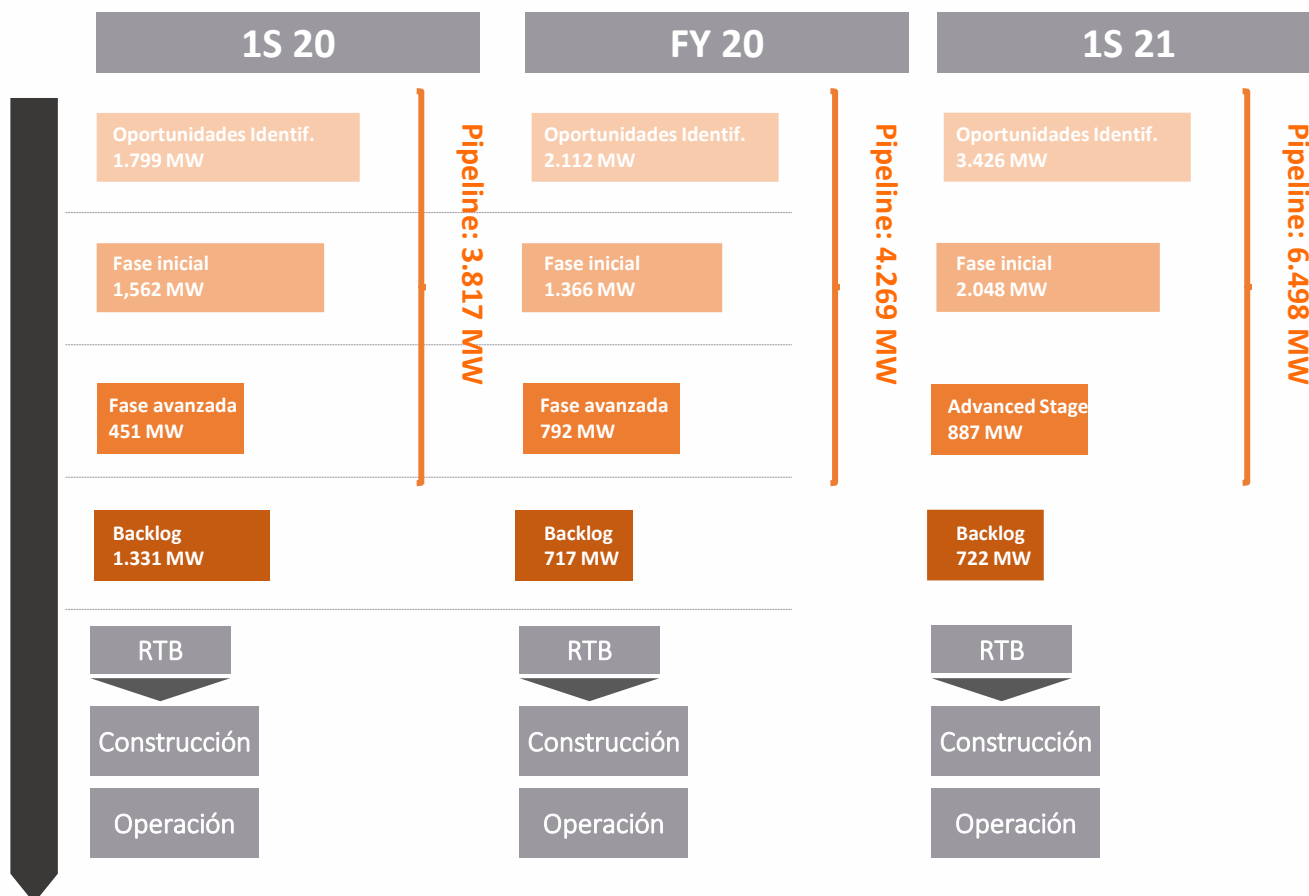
1S 20

Oportunidades Identif.
1.799 MW

Fase inicial
1,562 MW

Fase avanzada
451 MW

Pipeline: 3.817 MW

Backlog
1.331 MW

RTB

Construcción

Operación

FY 20

Oportunidades Identif.
2.112 MW

Fase inicial
1.366 MW

Fase avanzada
792 MW

Pipeline: 4.269 MW

Backlog
717 MW

RTB

Construcción

Operación

1S 21

Oportunidades Identif.
3.426 MW

Fase inicial
2.048 MW

Advanced Stage
887 MW

Pipeline: 6.498 MW

Backlog
722 MW

RTB

Construcción

Operación